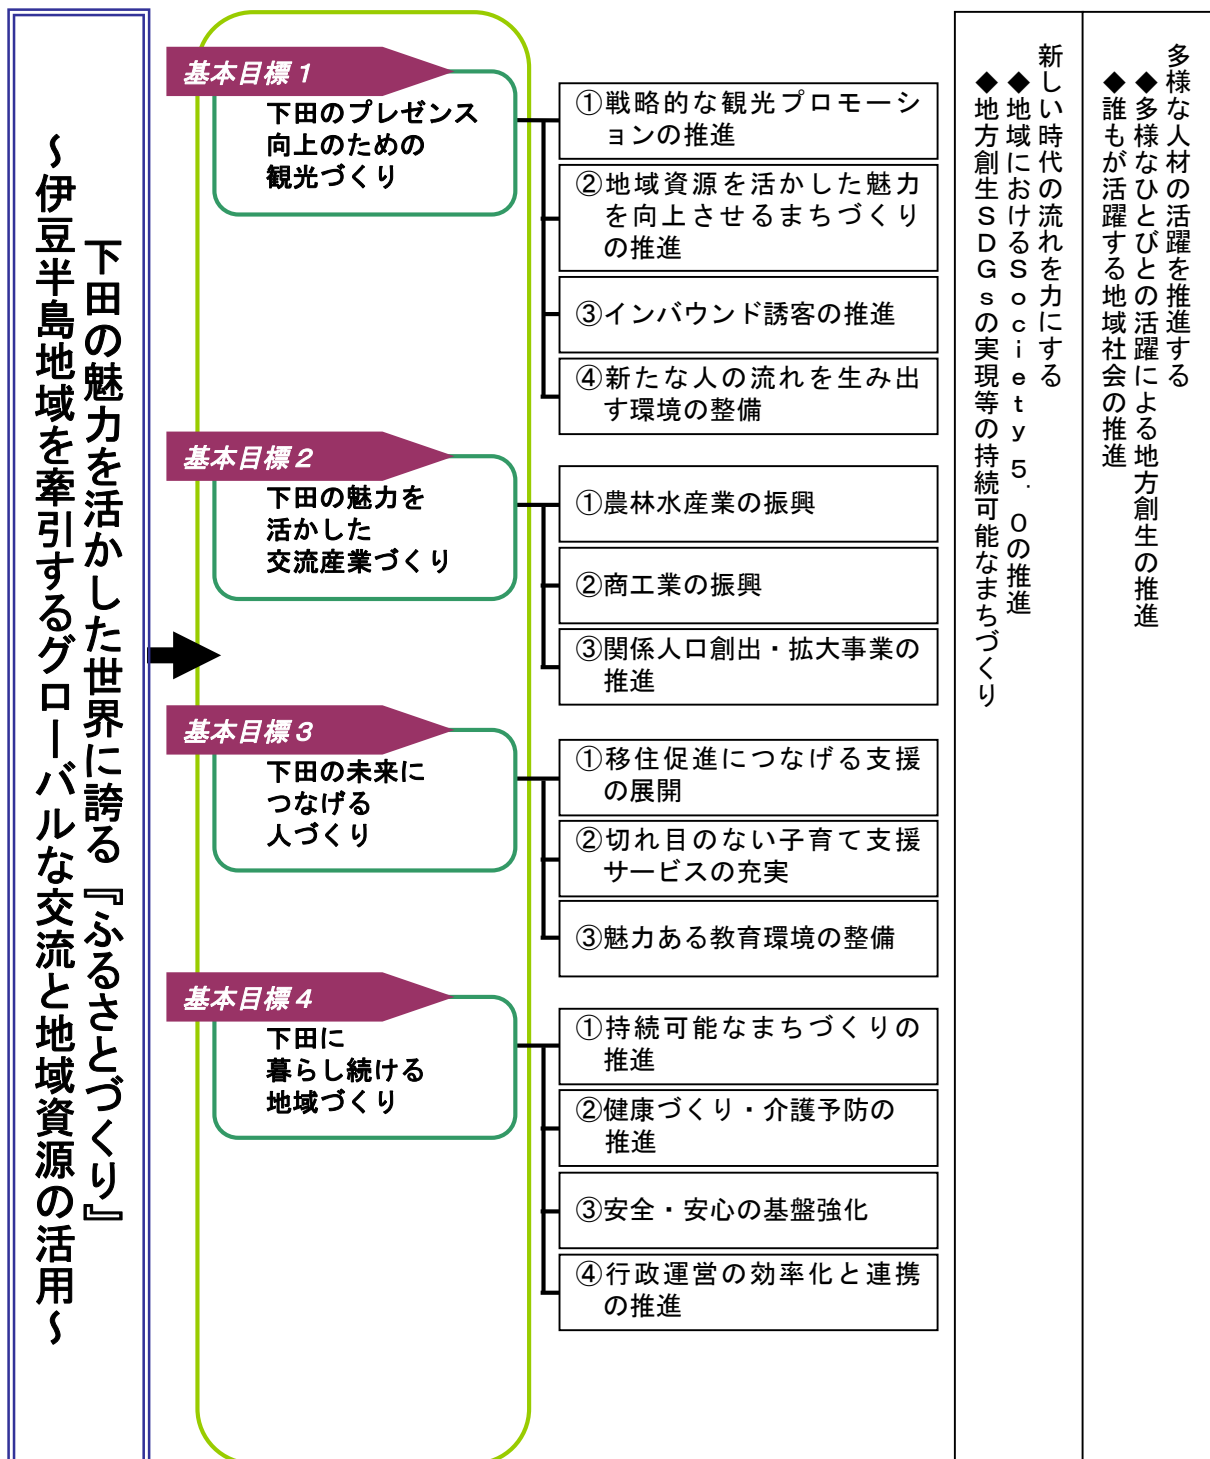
下田の魅力を活かした世界に誇る『ふるさとづくり』
～伊豆半島地域を牽引するグローバルな交流と地域資源の活用～

基本目標１
下田のプレゼンス向上のための観光づくり

①戦略的な観光プロモーションの推進
②地域資源を活かした魅力を向上させるまちづくりの推進
③インバウンド誘客の推進
④新たな人の流れを生み出す環境の整備

基本目標２
下田の魅力を活かした交流産業づくり

①農林水産業の振興
②商工業の振興
③関係人口創出・拡大事業の推進

基本目標３
下田の未来につなげる人づくり

①移住促進につなげる支援の展開
②切れ目のない子育て支援サービスの充実
③魅力ある教育環境の整備

基本目標４
下田に暮らし続ける地域づくり

①持続可能なまちづくりの推進
②健康づくり・介護予防の推進
③安全・安心の基盤強化
④行政運営の効率化と連携の推進

多様な人材の活躍を推進する
◆多様なひとびとの活躍による地方創生の推進
◆誰もが活躍する地域社会の推進

新しい時代の流れを力にする
◆地域におけるＳｏｃｉｅｔｙ５．０の推進
◆地方創生ＳＤＧｓの実現等の持続可能なまちづくり